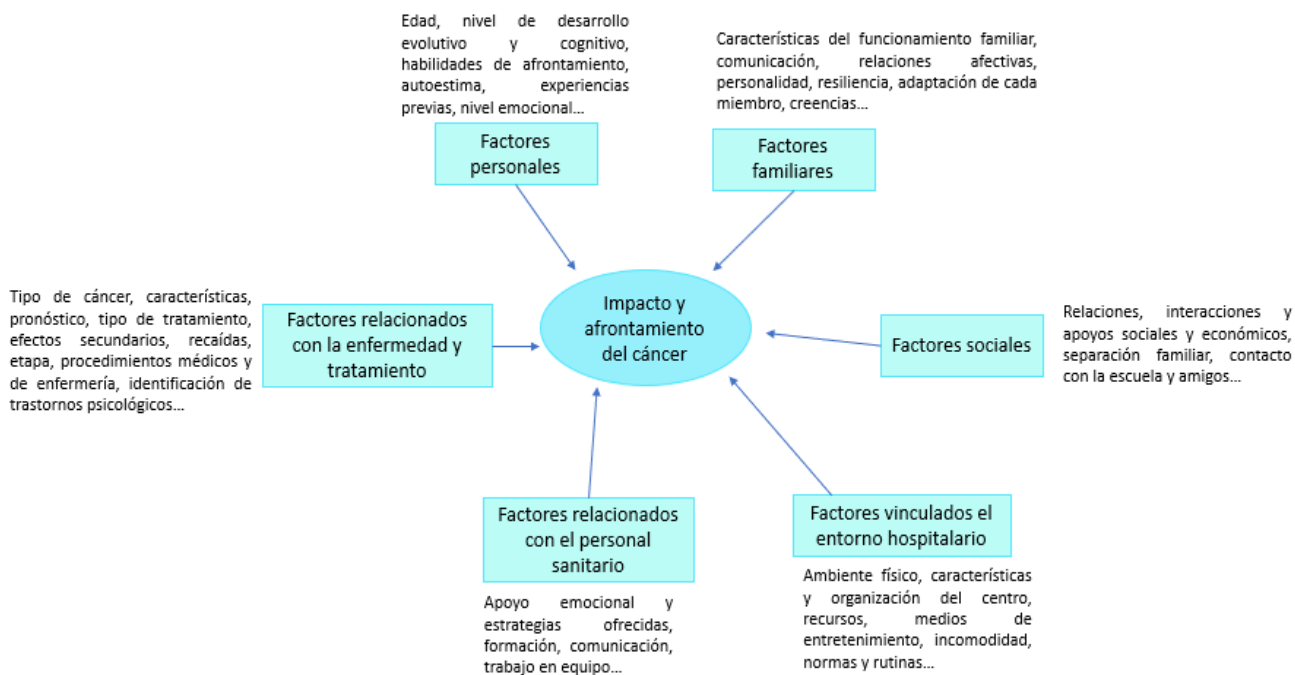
Edad, nivel de desarrollo evolutivo y cognitivo, habilidades de afrontamiento, autoestima, experiencias previas, nivel emocional...

Factores personales

Características del funcionamiento familiar, comunicación, relaciones afectivas, personalidad, resiliencia, adaptación de cada miembro, creencias...

Factores familiares

Tipo de cáncer, características, pronóstico, tipo de tratamiento, efectos secundarios, recaídas, etapa, procedimientos médicos y de enfermería, identificación de trastornos psicológicos...

Factores relacionados con la enfermedad y tratamiento

Impacto y afrontamiento del cáncer

Factores sociales

Relaciones, interacciones y apoyos sociales y económicos, separación familiar, contacto con la escuela y amigos...

Factores relacionados con el personal sanitario

Apoyo emocional y estrategias ofrecidas, formación, comunicación, trabajo en equipo...

Factores vinculados el entorno hospitalario

Ambiente físico, características y organización del centro, recursos, medios de entretenimiento, incomodidad, normas y rutinas...